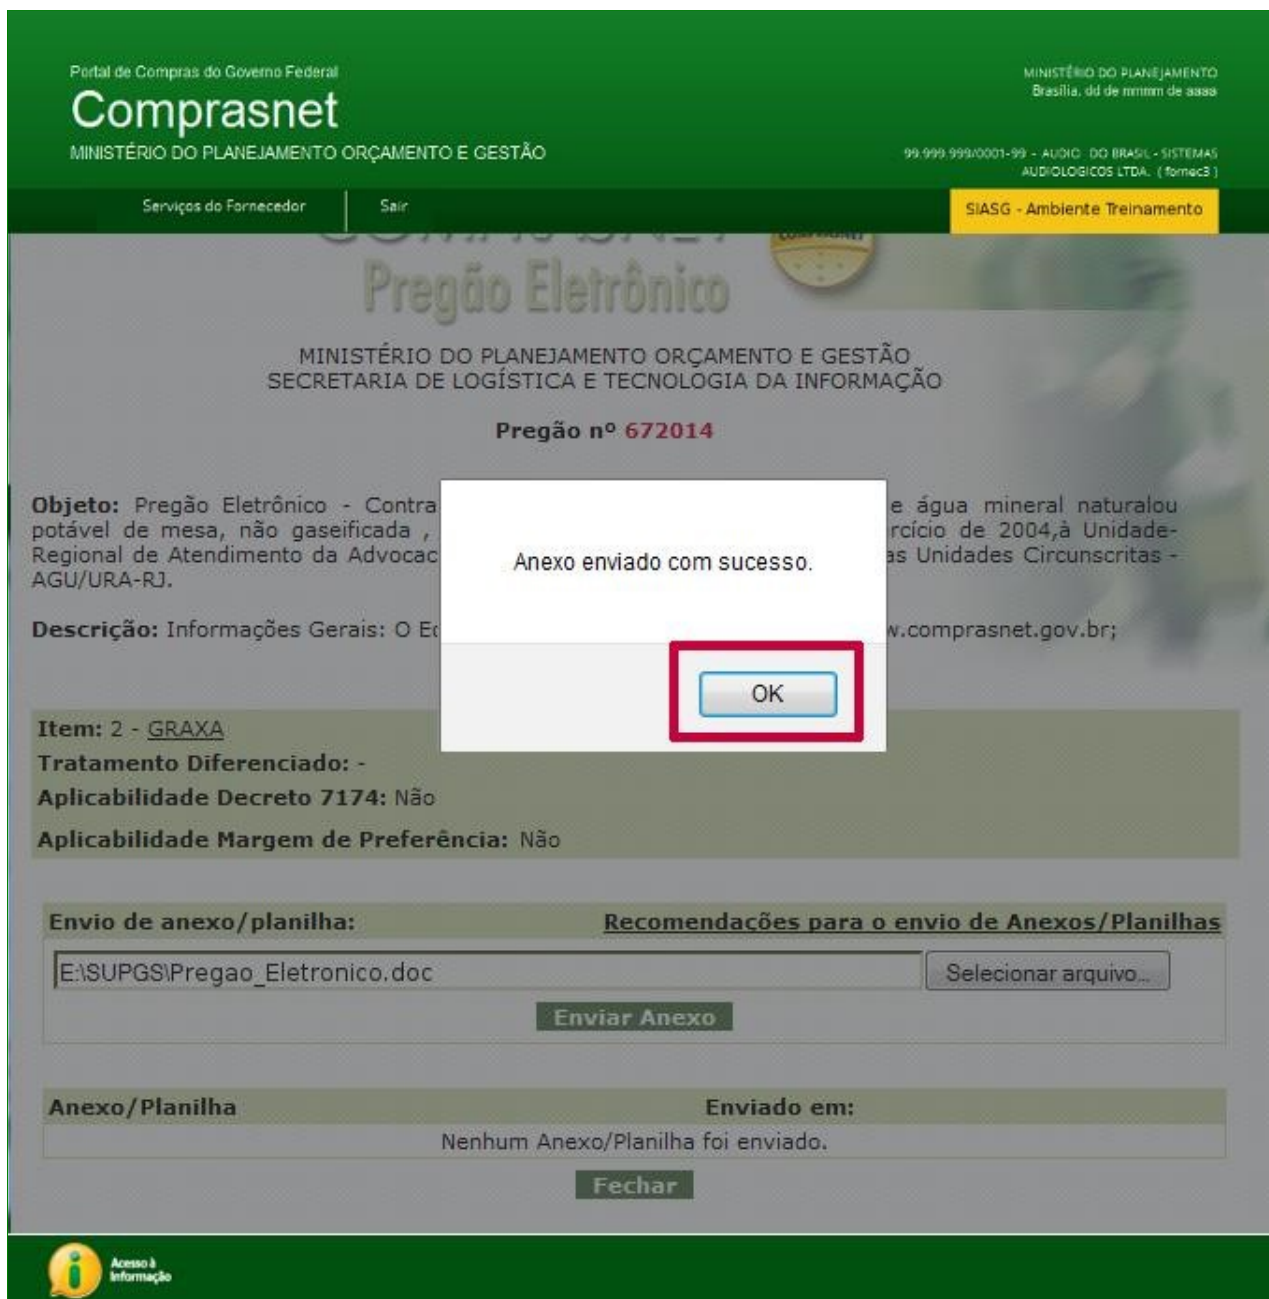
Portal de Compras do Governo Federal
Comprasnet
MINISTÉRIO DO PLANEJAMENTO ORÇAMENTO E GESTÃO

MINISTÉRIO DO PLANEJAMENTO
Brasília, dd de mmmm de aaaa

99.999.999/0001-99 - AUDIO DO BRASIL - SISTEMAS AUDIOLOGICOS LTDA. ( fornec3 )

Serviços do Fornecedor | Sair

SIASG - Ambiente Treinamento

Pregão Eletrônico

MINISTÉRIO DO PLANEJAMENTO ORÇAMENTO E GESTÃO
SECRETARIA DE LOGÍSTICA E TECNOLOGIA DA INFORMAÇÃO

Pregão nº 672014

Objeto: Pregão Eletrônico - Contra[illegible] e água mineral naturalou potável de mesa, não gaseificada , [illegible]rcício de 2004,à Unidade-Regional de Atendimento da Advoca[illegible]as Unidades Circunscritas - AGU/URA-RJ.

Descrição: Informações Gerais: O E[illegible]w.comprasnet.gov.br;

Anexo enviado com sucesso.

OK

Item: 2 - GRAXA
Tratamento Diferenciado: -
Aplicabilidade Decreto 7174: Não
Aplicabilidade Margem de Preferência: Não

Envio de anexo/planilha: Recomendações para o envio de Anexos/Planilhas

E:\SUPGS\Pregao_Eletronico.doc Selecionar arquivo...

Enviar Anexo

| Anexo/Planilha | Enviado em: |
|---|---|
| Nenhum Anexo/Planilha foi enviado. | |

Fechar

Acesso à Informação